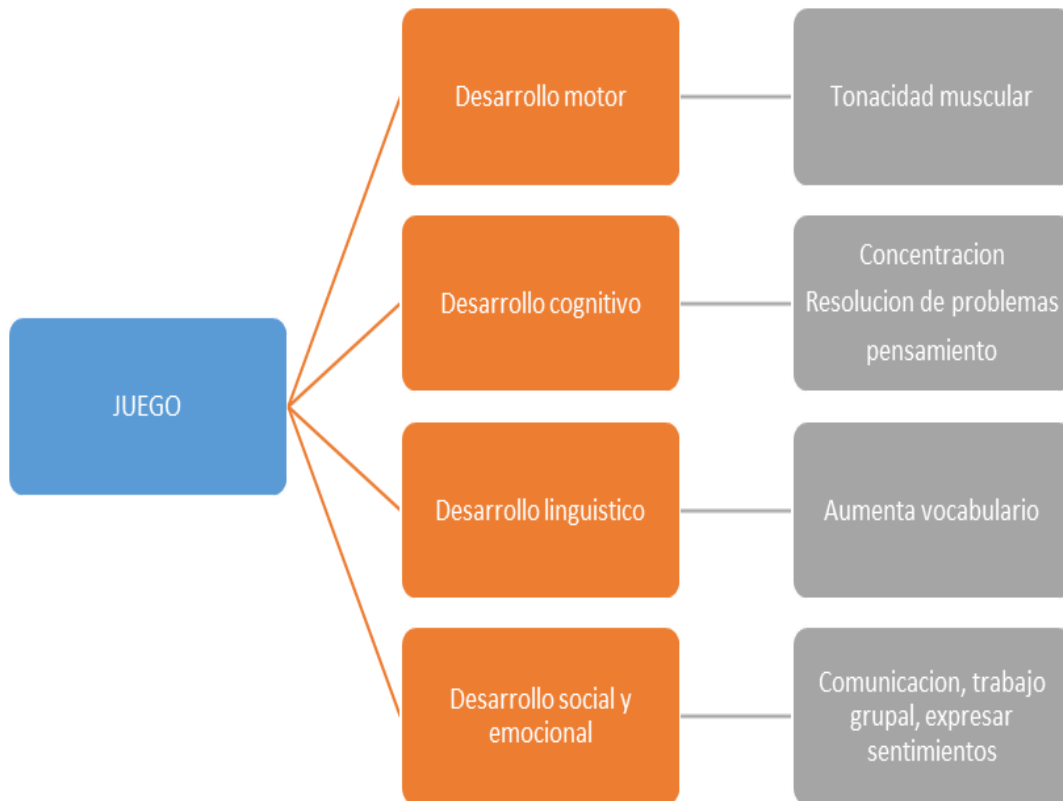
JUEGO

Desarrollo motor

Tonacidad muscular

Desarrollo cognitivo

Concentracion
Resolucion de problemas
pensamiento

Desarrollo linguistico

Aumenta vocabulario

Desarrollo social y emocional

Comunicacion, trabajo grupal, expresar sentimientos